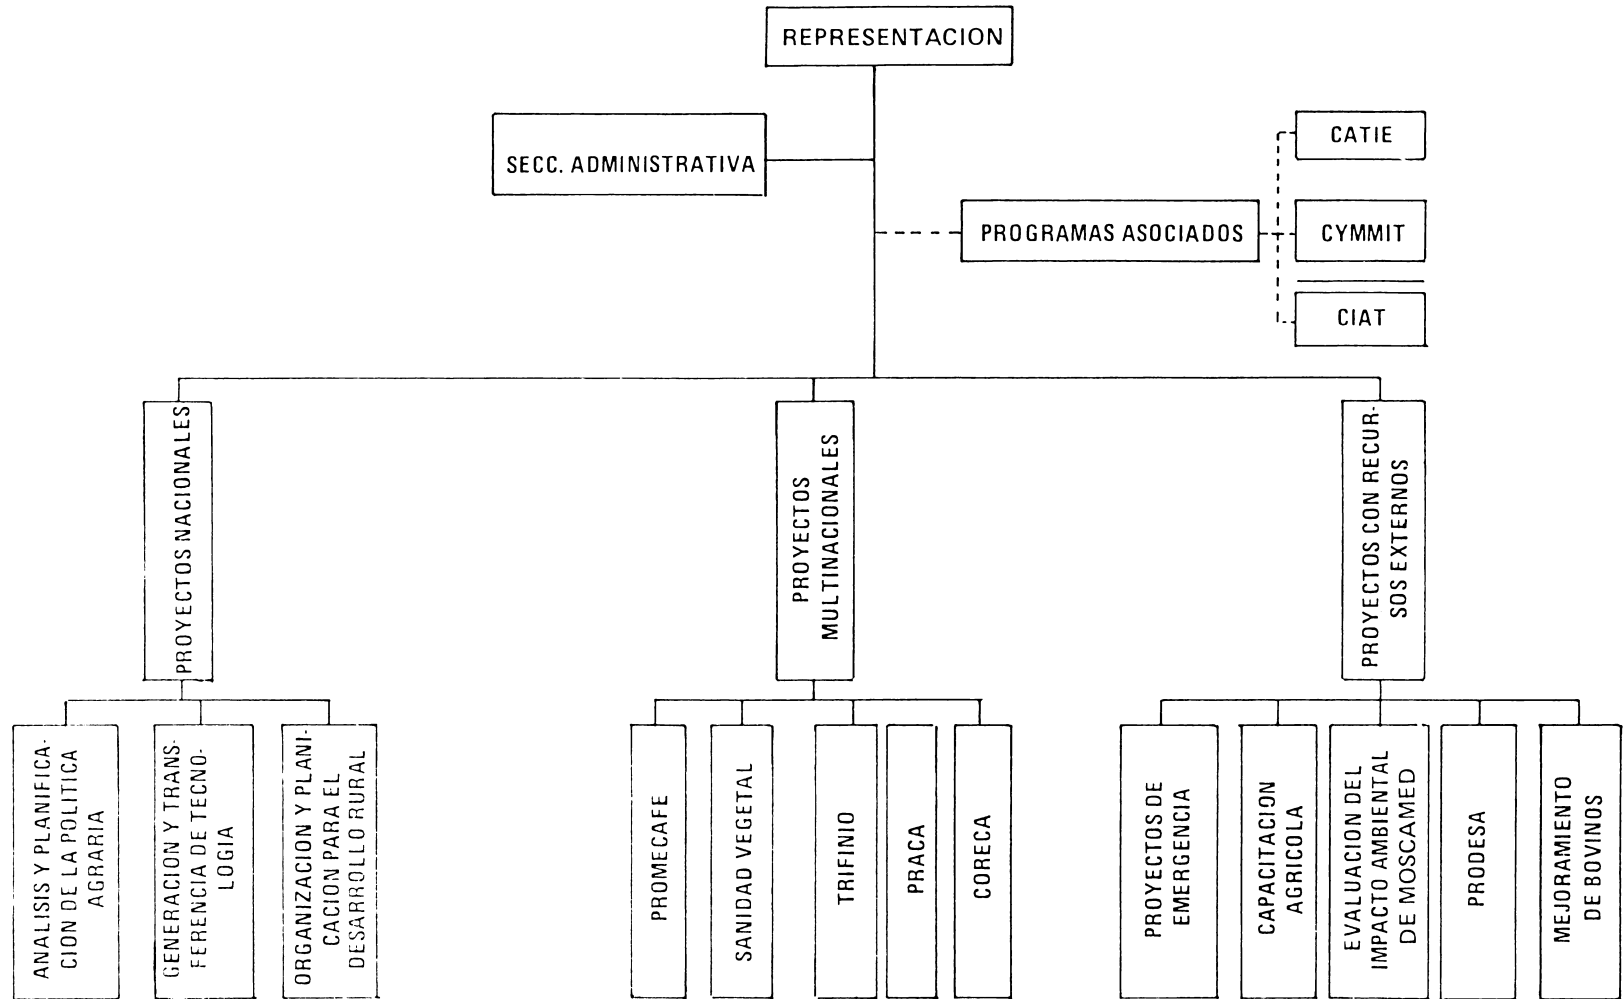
REPRESENTACION

SECC. ADMINISTRATIVA

PROGRAMAS ASOCIADOS

CATIE

CYMMIT

CIAT

PROYECTOS NACIONALES

PROYECTOS MULTINACIONALES

PROYECTOS CON RECURSOS EXTERNOS

ANALISIS Y PLANIFICACION DE LA POLITICA AGRARIA

GENERACION Y TRANSFERENCIA DE TECNOLOGIA

ORGANIZACION Y PLANICACION PARA EL DESARROLLO RURAL

PROMECAFE

SANIDAD VEGETAL

TRIFINIO

PRACA

CORECA

PROYECTOS DE EMERGENCIA

CAPACITACION AGRICOLA

EVALUACION DEL IMPACTO AMBIENTAL DE MOSCAMED

PRODESA

MEJORAMIENTO DE BOVINOS